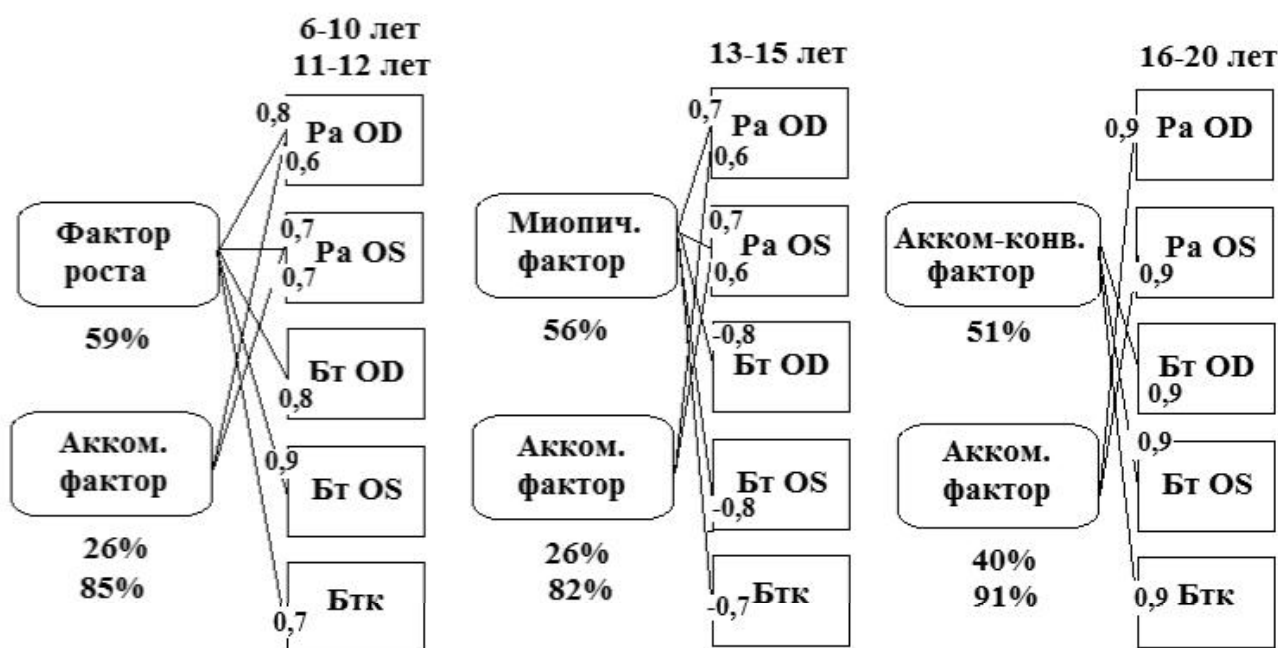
6-10 лет
11-12 лет

Фактор роста
59%

Акком. фактор
26%
85%

0,8
Ра OD
0,6
0,7
Ра OS
0,7
Бт OD
0,8
0,9
Бт OS
0,7
Бтк

13-15 лет

Миопич. фактор
56%

Акком. фактор
26%
82%

0,7
Ра OD
0,6
0,7
Ра OS
0,6
-0,8
Бт OD
Бт OS
-0,8
-0,7
Бтк

16-20 лет

Акком-конв. фактор
51%

Акком. фактор
40%
91%

0,9
Ра OD
Ра OS
0,9
Бт OD
0,9
0,9
Бт OS
0,9
Бтк